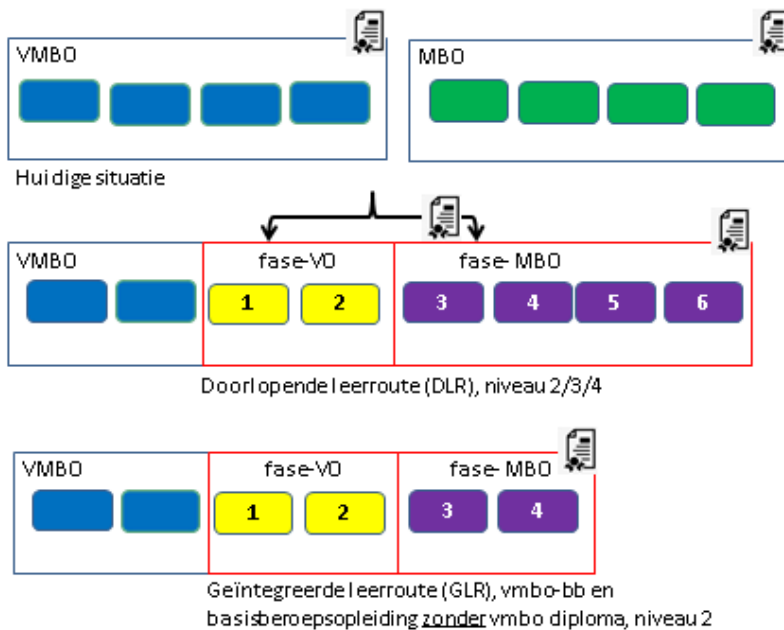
VMBO

MBO

Huidige situatie

VMBO

fase-VO

1

2

fase- MBO

3

4

5

6

Doorlopende leerroute (DLR), niveau 2/3/4

VMBO

fase-VO

1

2

fase- MBO

3

4

Geïntegreerde leerroute (GLR), vmbo-bb en basisberoepsopleiding zonder vmbo diploma, niveau 2